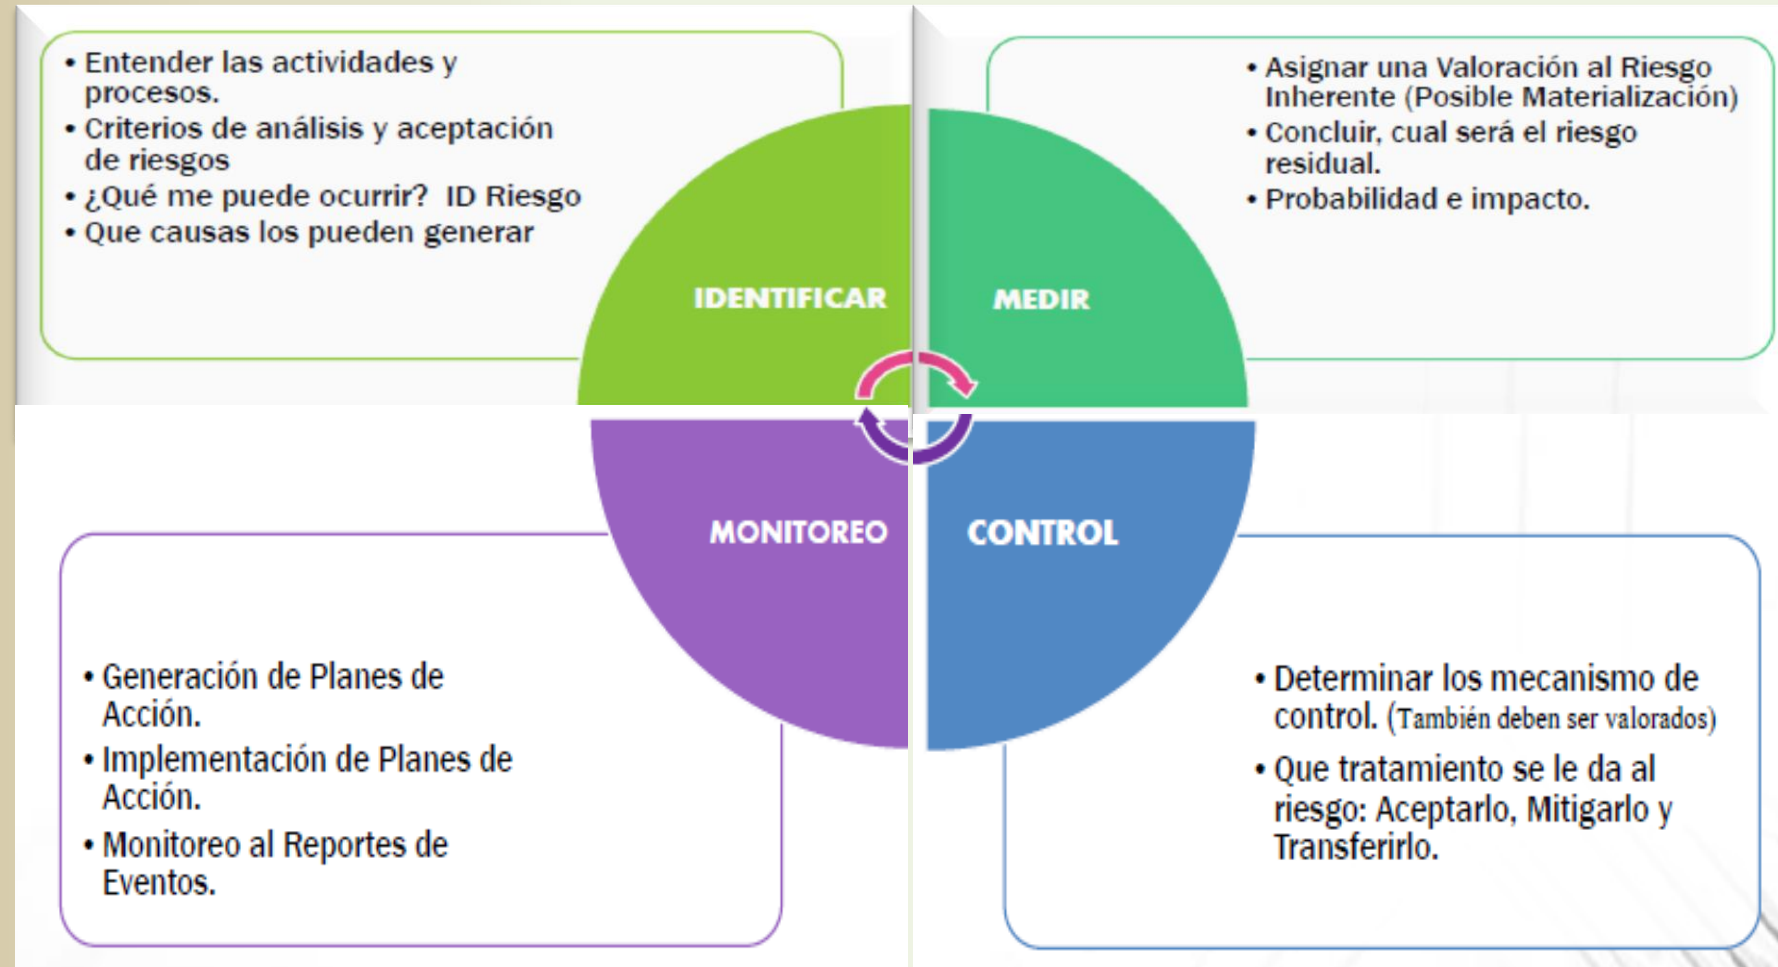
• Entender las actividades y procesos.
• Criterios de análisis y aceptación de riesgos
• ¿Qué me puede ocurrir? ID Riesgo
• Que causas los pueden generar

IDENTIFICAR

• Asignar una Valoración al Riesgo Inherente (Posible Materialización)
• Concluir, cual será el riesgo residual.
• Probabilidad e impacto.

MEDIR

MONITOREO

CONTROL

• Generación de Planes de Acción.
• Implementación de Planes de Acción.
• Monitoreo al Reportes de Eventos.

• Determinar los mecanismo de control. (También deben ser valorados)
• Que tratamiento se le da al riesgo: Aceptarlo, Mitigarlo y Transferirlo.